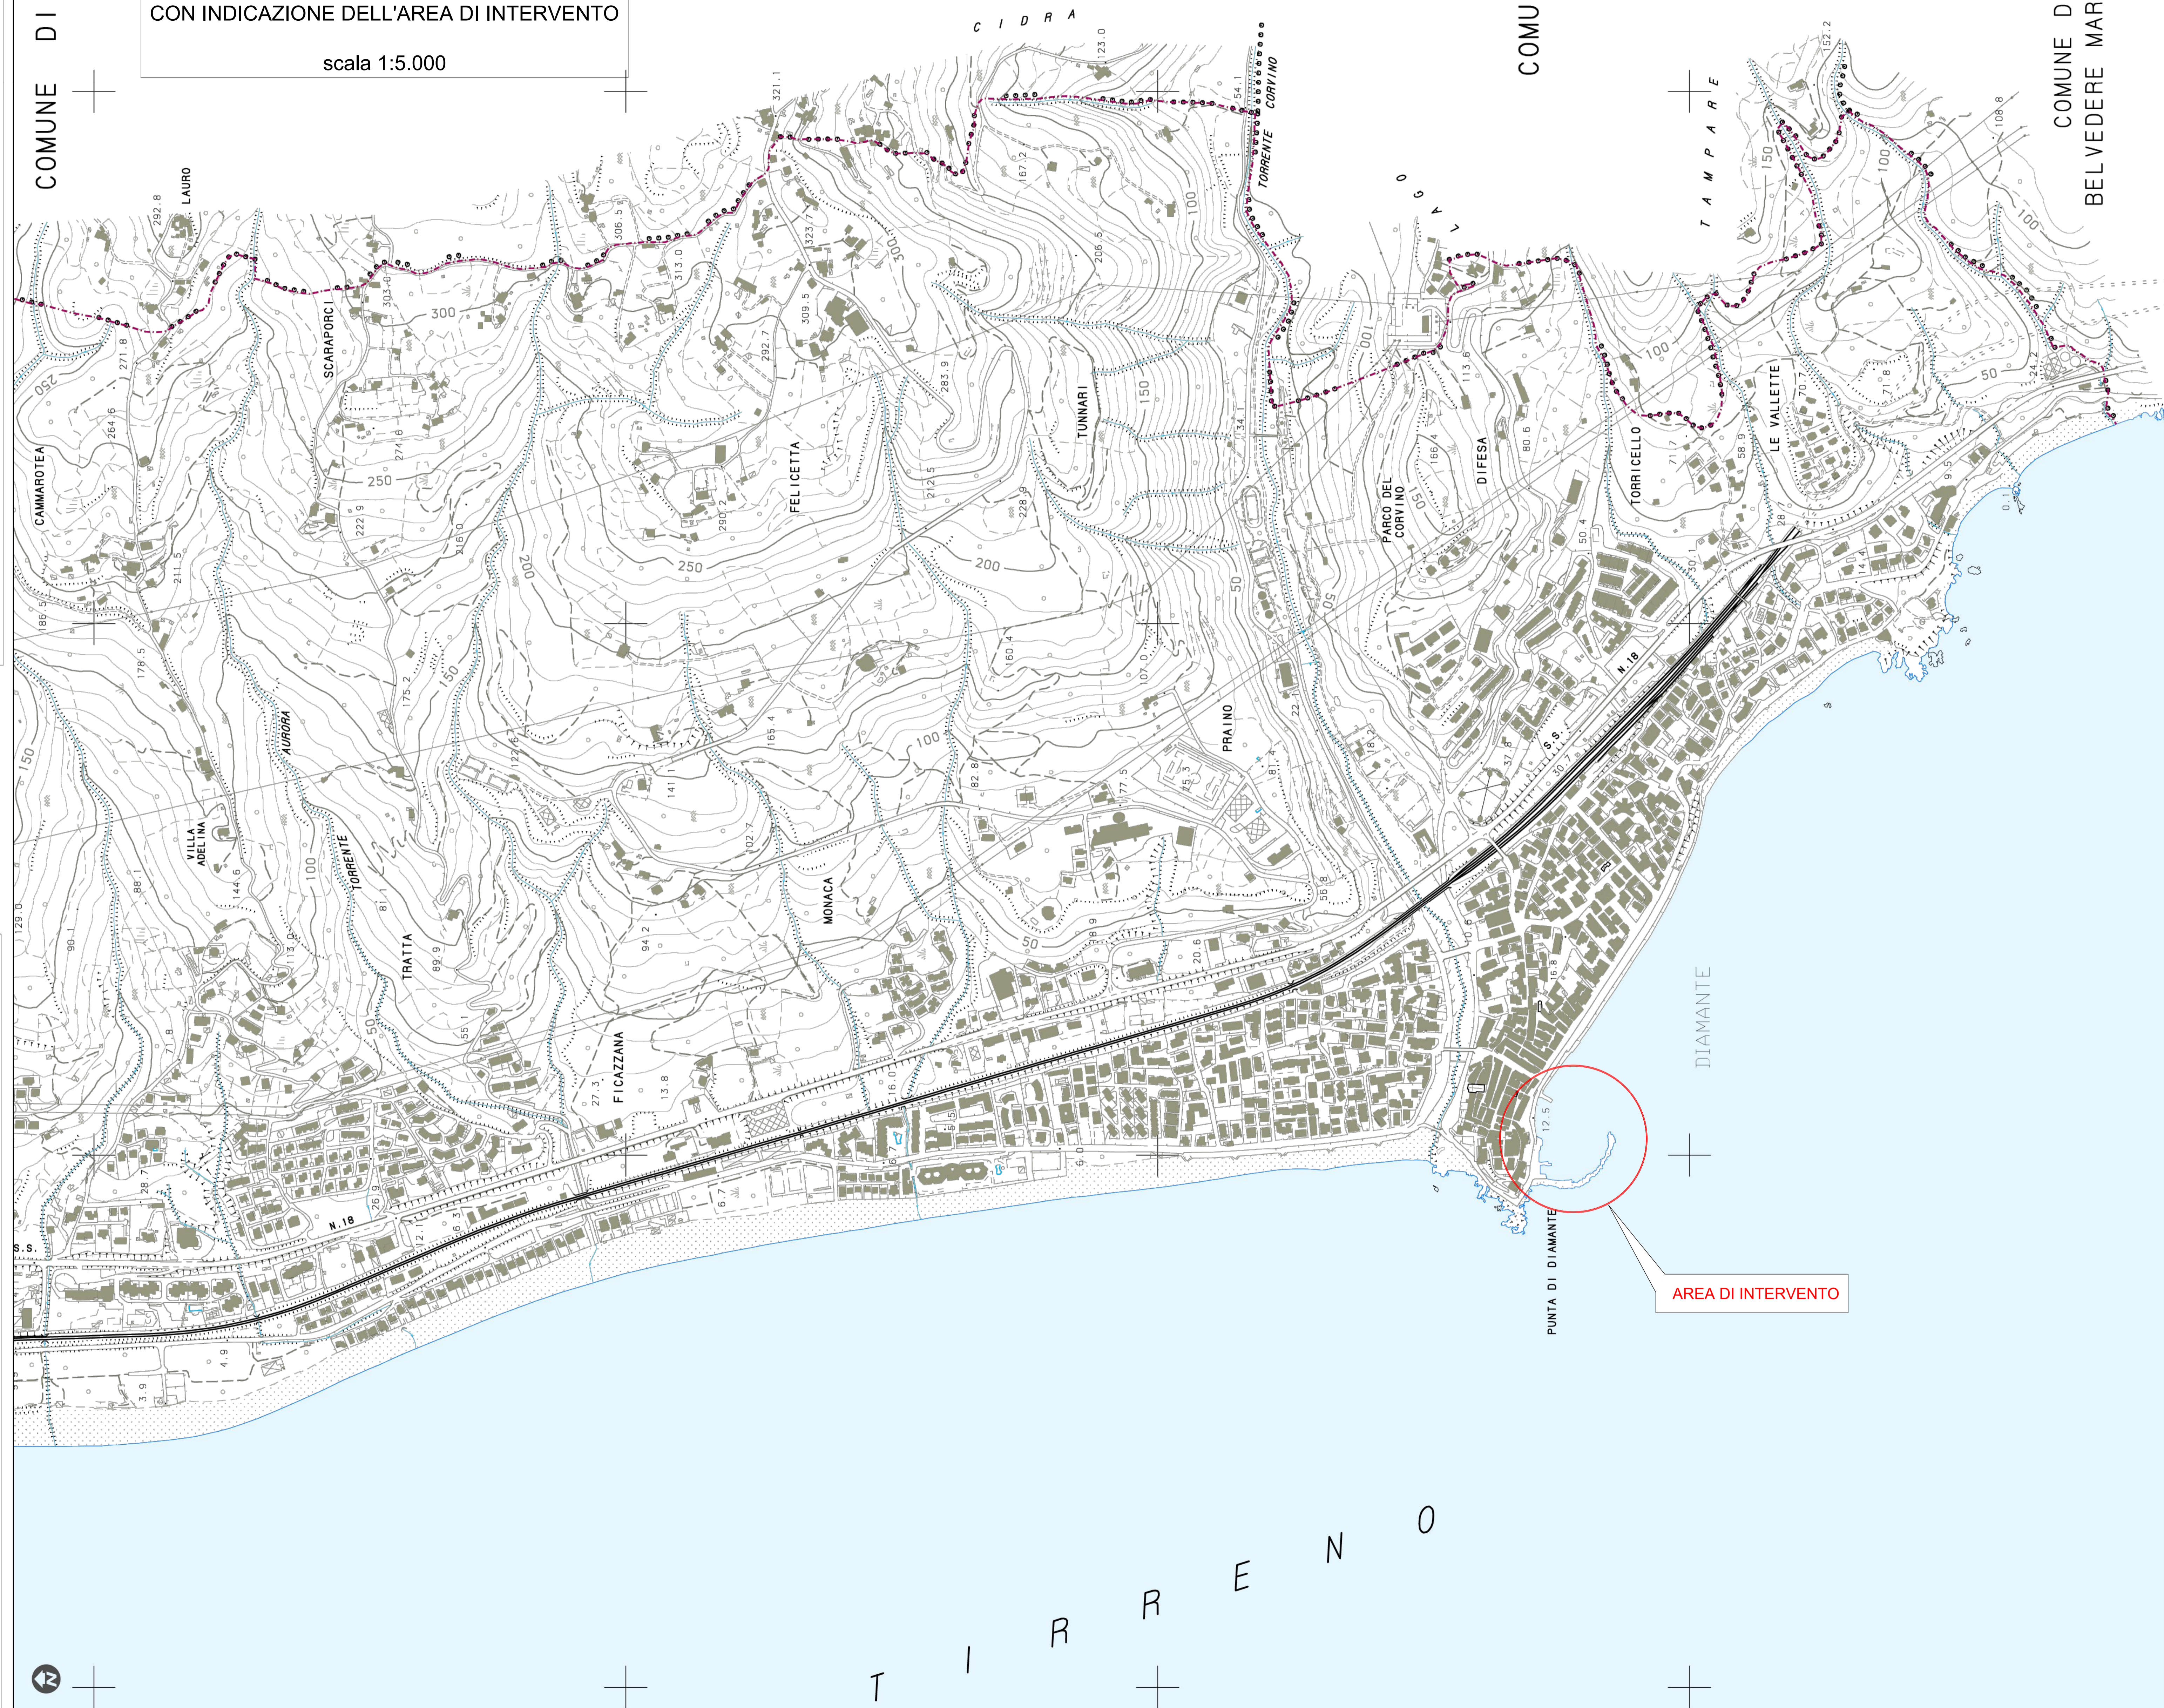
CON INDICAZIONE DELL'AREA DI INTERVENTO

scala 1:5.000

COMUNE DI

CIDRA

COMU

COMUNE DI BELVEDERE MAR

LAURO

SCARAPORCI

CAMMAROTEA

FELICETTA

TUNNARI

TORRENTE CORVINO

LAGO

TAMPARE

PARCO DEL CORVINO

DIFESA

TORRICELLO

LE VALLETTE

AURORA

VILLA ADELINA

TORRENTE

TRATTA

MONACA

PRAINO

FICAZZANA

S.S. N.18

S.S.

N.18

DIAMANTE

PUNTA DI DIAMANTE

AREA DI INTERVENTO

300

250

200

150

100

50

T I R R E N O